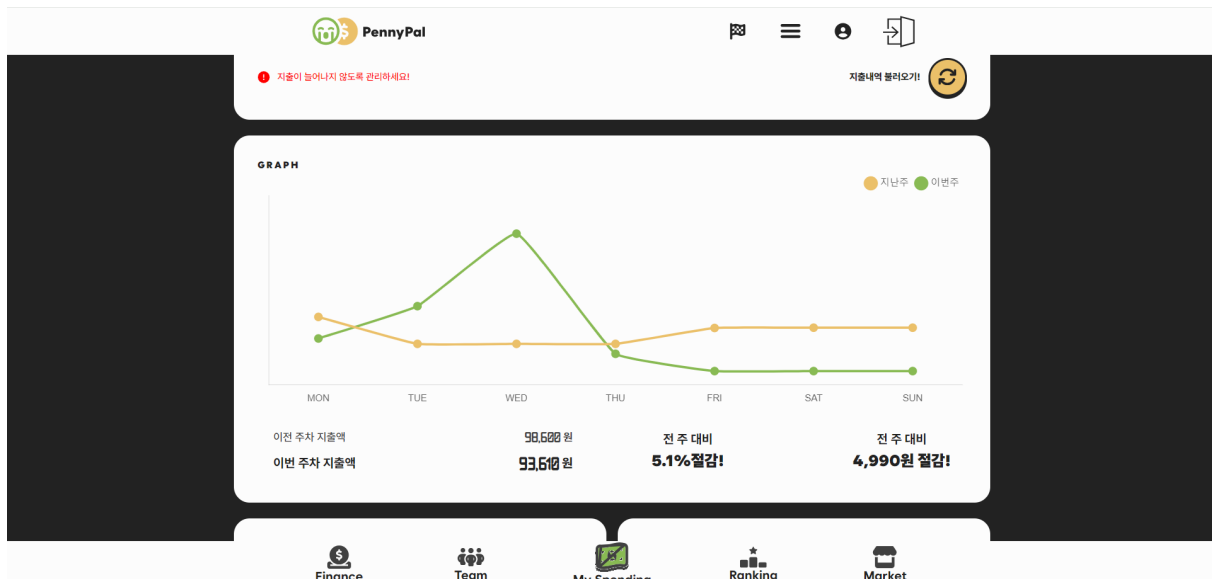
PennyPal

지출이 늘어나지 않도록 관리하세요!

지출내역 불러오기!

GRAPH

지난주 이번주

MON TUE WED THU FRI SAT SUN

이전 주차 지출액 98,600 원

이번 주차 지출액 93,610 원

전 주 대비
5.1%절감!

전 주 대비
4,990원 절감!

Finance Team My Spending Ranking Market